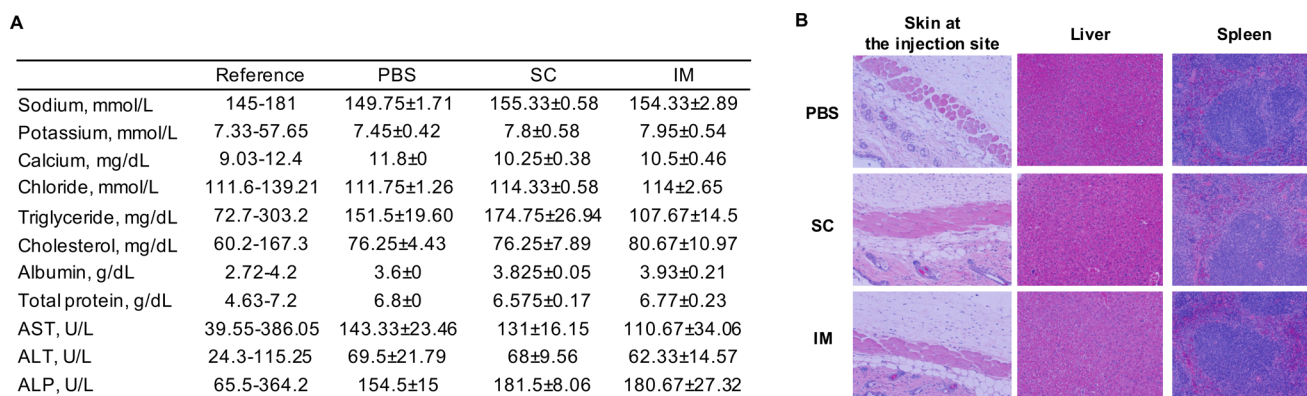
A

| | Reference | PBS | SC | IM |
|---|---|---|---|---|
| Sodium, mmol/L | 145-181 | 149.75±1.71 | 155.33±0.58 | 154.33±2.89 |
| Potassium, mmol/L | 7.33-57.65 | 7.45±0.42 | 7.8±0.58 | 7.95±0.54 |
| Calcium, mg/dL | 9.03-12.4 | 11.8±0 | 10.25±0.38 | 10.5±0.46 |
| Chloride, mmol/L | 111.6-139.21 | 111.75±1.26 | 114.33±0.58 | 114±2.65 |
| Triglyceride, mg/dL | 72.7-303.2 | 151.5±19.60 | 174.75±26.94 | 107.67±14.5 |
| Cholesterol, mg/dL | 60.2-167.3 | 76.25±4.43 | 76.25±7.89 | 80.67±10.97 |
| Albumin, g/dL | 2.72-4.2 | 3.6±0 | 3.825±0.05 | 3.93±0.21 |
| Total protein, g/dL | 4.63-7.2 | 6.8±0 | 6.575±0.17 | 6.77±0.23 |
| AST, U/L | 39.55-386.05 | 143.33±23.46 | 131±16.15 | 110.67±34.06 |
| ALT, U/L | 24.3-115.25 | 69.5±21.79 | 68±9.56 | 62.33±14.57 |
| ALP, U/L | 65.5-364.2 | 154.5±15 | 181.5±8.06 | 180.67±27.32 |

B

Skin at the injection site
Liver
Spleen
PBS
SC
IM